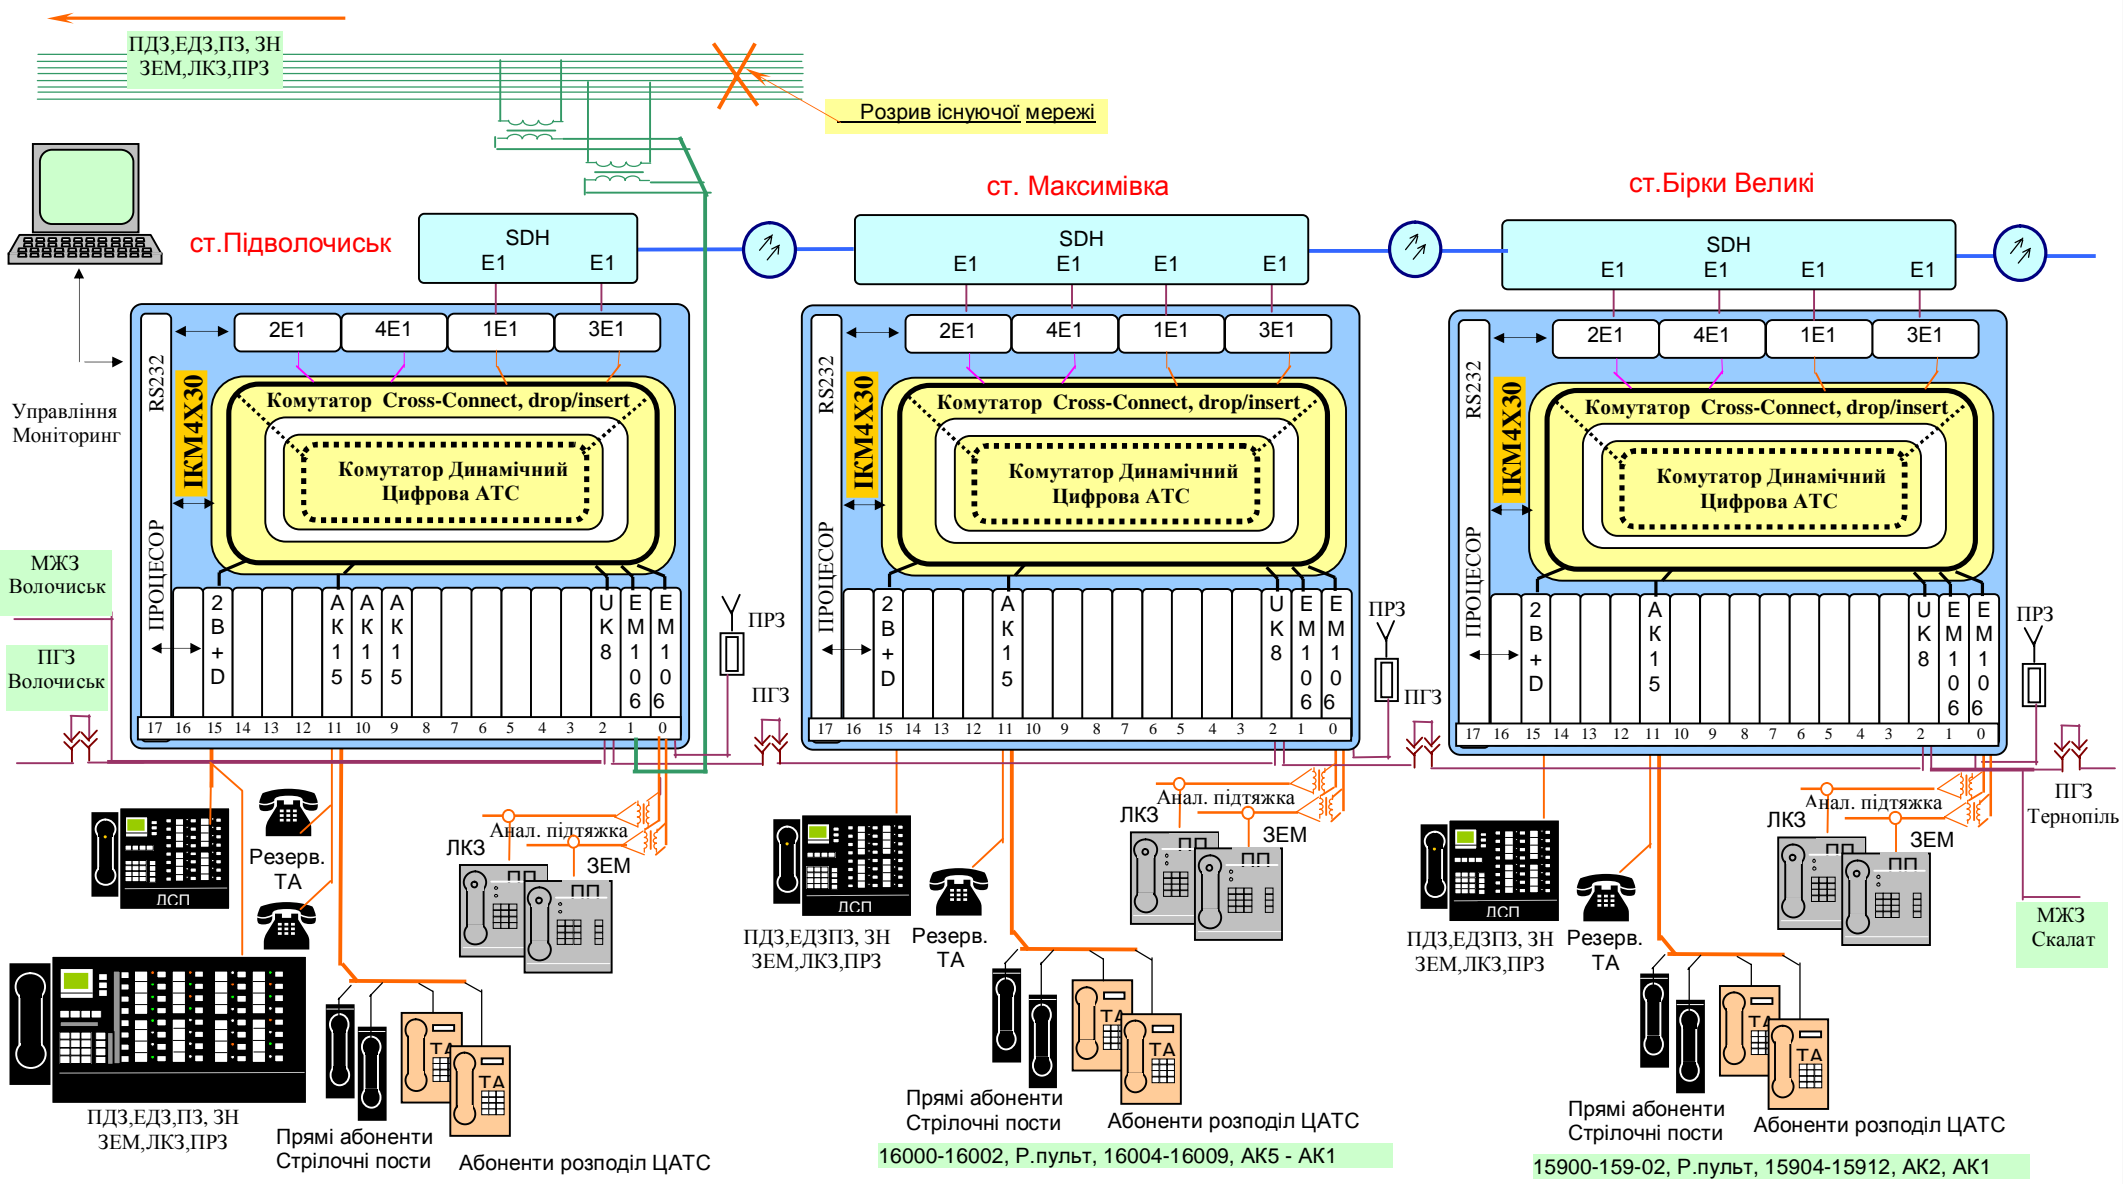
ПДЗ,ЕДЗ,ПЗ, ЗН
ЗЕМ,ЛКЗ,ПРЗ

Розрив існуючої мережі

ст.Підволочиськ

ст. Максимівка

ст.Бірки Великі

SDH
E1 E1

SDH
E1 E1 E1 E1

SDH
E1 E1 E1 E1

Управління
Моніторинг

RS232
ІКМ4Х30
ПРОЦЕСОР

2E1 4E1 1E1 3E1

Комутатор Cross-Connect, drop/insert
Комутатор Динамічний
Цифрова АТС

2 B + D
А К 1 5
А К 1 5
А К 1 5
U К 8
Е М 1 0 6
Е М 1 0 6

17 16 15 14 13 12 11 10 9 8 7 6 5 4 3 2 1 0

RS232
ІКМ4Х30
ПРОЦЕСОР

2E1 4E1 1E1 3E1

Комутатор Cross-Connect, drop/insert
Комутатор Динамічний
Цифрова АТС

2 B + D
А К 1 5
U К 8
Е М 1 0 6
Е М 1 0 6

17 16 15 14 13 12 11 10 9 8 7 6 5 4 3 2 1 0

RS232
ІКМ4Х30
ПРОЦЕСОР

2E1 4E1 1E1 3E1

Комутатор Cross-Connect, drop/insert
Комутатор Динамічний
Цифрова АТС

2 B + D
А К 1 5
U К 8
Е М 1 0 6
Е М 1 0 6

17 16 15 14 13 12 11 10 9 8 7 6 5 4 3 2 1 0

МЖЗ
Волочиськ

ПГЗ
Волочиськ

ПРЗ
ПГЗ

ПРЗ
ПГЗ

ПРЗ

ПГЗ
Тернопіль

МЖЗ
Скалат

ЛСП
Резерв.
ТА

Анал. підтяжка
ЛКЗ
ПП
ЗЕМ
ПП

ПДЗ,ЕДЗ,ПЗ, ЗН
ЗЕМ,ЛКЗ,ПРЗ

ТА
ТА

Прямі абоненти
Стрілочні пости

Абоненти розподіл ЦАТС

ЛСП
ПДЗ,ЕДЗПЗ, ЗН
ЗЕМ,ЛКЗ,ПРЗ
Резерв.
ТА

Анал. підтяжка
ЛКЗ
ПП
ЗЕМ
ПП

ТА
ТА

Прямі абоненти
Стрілочні пости

Абоненти розподіл ЦАТС

16000-16002, Р.пульт, 16004-16009, АК5 - АК1

ЛСП
ПДЗ,ЕДЗПЗ, ЗН
ЗЕМ,ЛКЗ,ПРЗ
Резерв.
ТА

Анал. підтяжка
ЛКЗ
ПП
ЗЕМ
ПП

ТА
ТА

Прямі абоненти
Стрілочні пости

Абоненти розподіл ЦАТС

15900-159-02, Р.пульт, 15904-15912, АК2, АК1